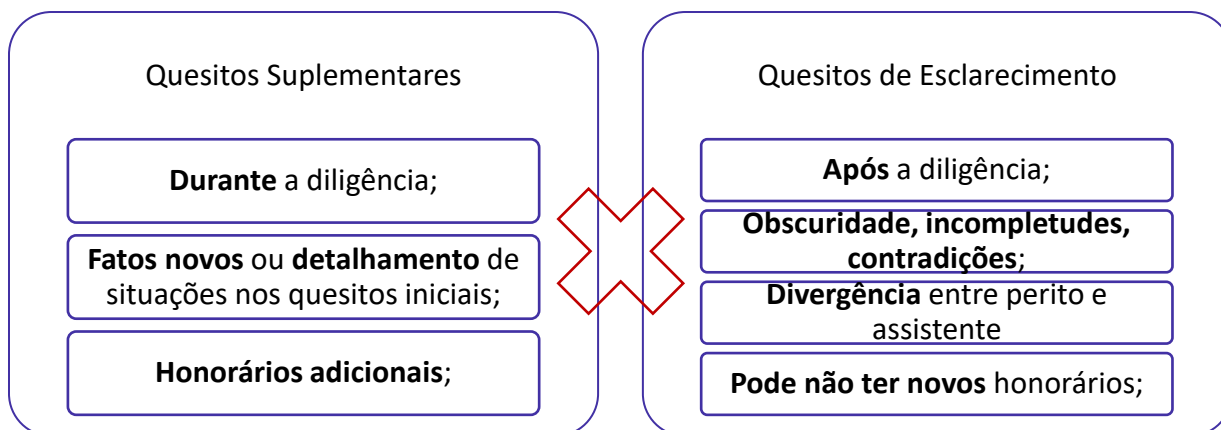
Quesitos Suplementares

**Durante** a diligência;

**Fatos novos** ou **detalhamento** de situações nos quesitos iniciais;

**Honorários adicionais**;

Quesitos de Esclarecimento

**Após** a diligência;

**Obscuridade, incompletudes, contradições**;

**Divergência** entre perito e assistente

**Pode não ter novos** honorários;